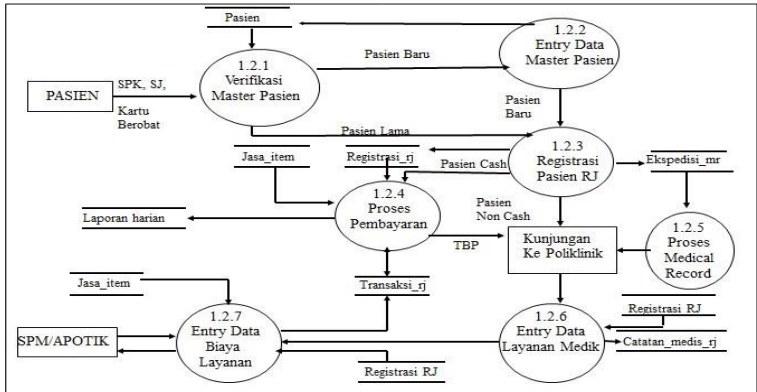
Pasien

1.2.2
Entry Data
Master Pasien

Pasien Baru

1.2.1
Verifikasi
Master Pasien

PASIEN

SPK, SJ,
Kartu
Berobat

Pasien
Baru

Pasien Lama

Jasa_item

Registrasi_rj

Pasien Cash

1.2.3
Registrasi
Pasien RJ

Ekspedisi_mr

1.2.4
Proses
Pembayaran

Laporan harian

Pasien
Non Cash

TBP

Kunjungan
Ke Poliklinik

1.2.5
Proses
Medical
Record

Jasa_item

Transaksi_rj

1.2.7
Entry Data
Biaya
Layanan

SPM/APOTIK

1.2.6
Entry Data
Layanan Medik

Registrasi RJ

Catatan_medis_rj

Registrasi RJ